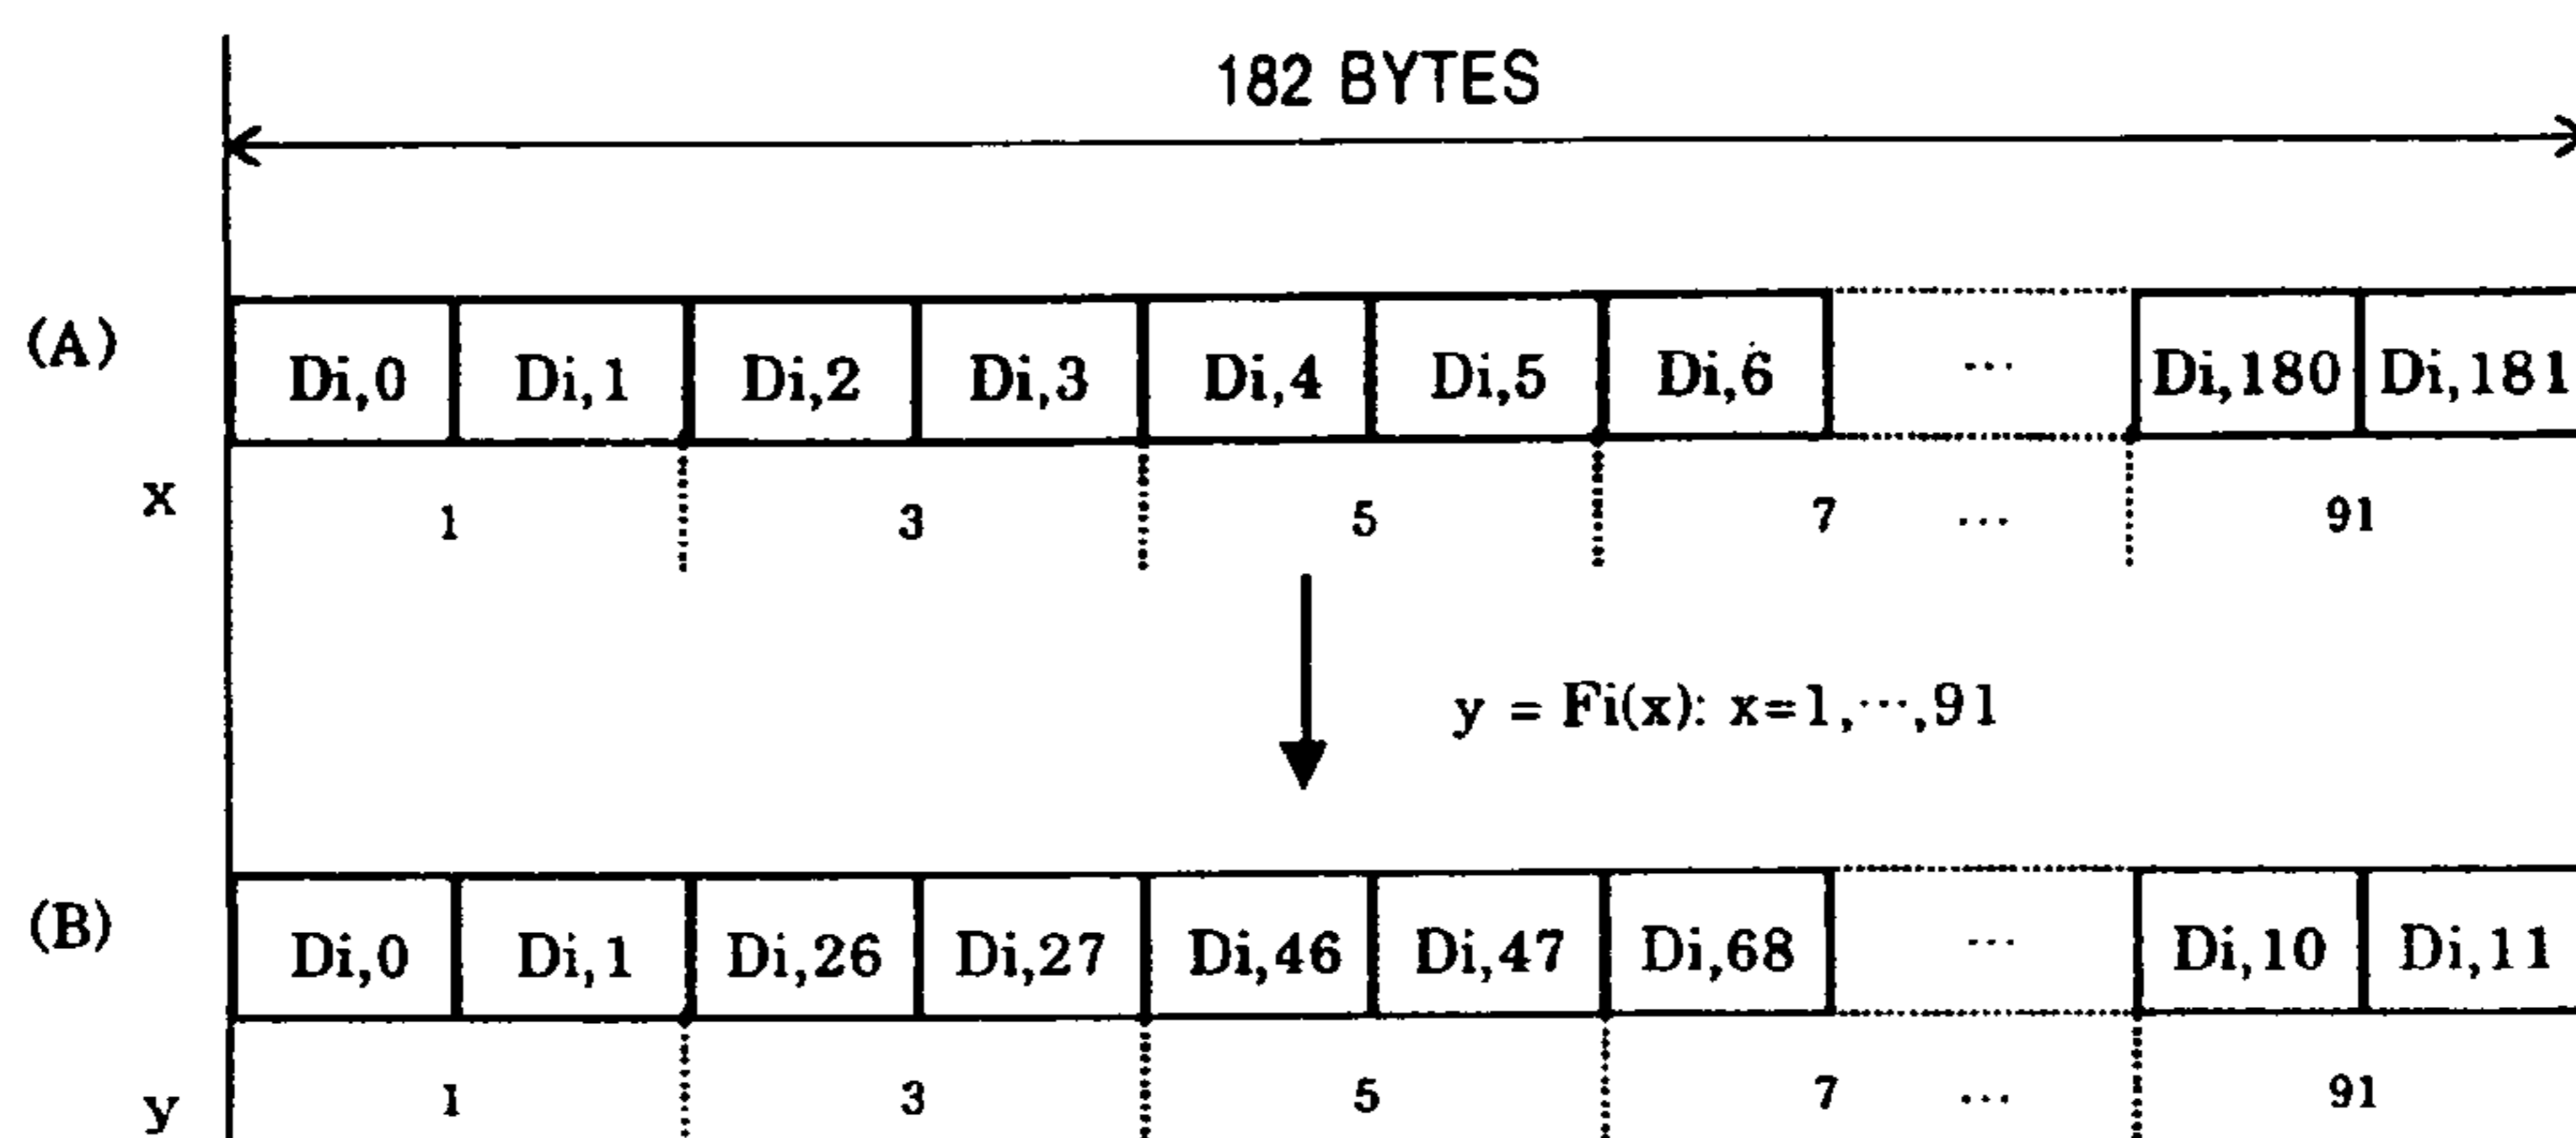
182 BYTES

(A)

| Di,0 | Di,1 | Di,2 | Di,3 | Di,4 | Di,5 | Di,6 | ··· | Di,180 | Di,181 |
|---|---|---|---|---|---|---|---|---|---|

x 1 3 5 7 ··· 91

y = Fi(x): x=1,···,91

(B)

| Di,0 | Di,1 | Di,26 | Di,27 | Di,46 | Di,47 | Di,68 | ··· | Di,10 | Di,11 |
|---|---|---|---|---|---|---|---|---|---|

y 1 3 5 7 ··· 91